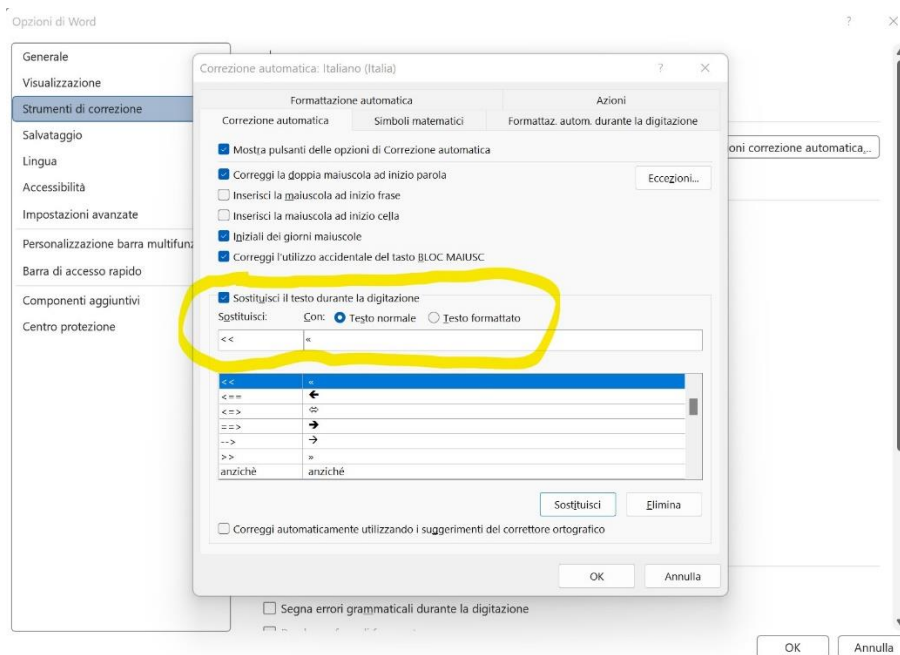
Opzioni di Word

?

Generale
Visualizzazione
Strumenti di correzione
Salvataggio
Lingua
Accessibilità
Impostazioni avanzate
Personalizzazione barra multifunz
Barra di accesso rapido
Componenti aggiuntivi
Centro protezione

oni correzione automatica,..

Correzione automatica: Italiano (Italia)

?

Formattazione automatica
Azioni
Correzione automatica
Simboli matematici
Formattaz. autom. durante la digitazione

Mostra pulsanti delle opzioni di Correzione automatica
Correggi la doppia maiuscola ad inizio parola
Eccezioni...
Inserisci la maiuscola ad inizio frase
Inserisci la maiuscola ad inizio cella
Iniziali dei giorni maiuscole
Correggi l'utilizzo accidentale del tasto BLOC MAIUSC

Sostituisci il testo durante la digitazione
Sostituisci: Con: Testo normale Testo formattato

| << | « |
|---|---|

| << | « |
|---|---|
| <== | ← |
| <=> | ⇔ |
| ==> | → |
| --> | → |
| >> | » |
| anzichè | anziché |

Sostituisci
Elimina

Correggi automaticamente utilizzando i suggerimenti del correttore ortografico

OK
Annulla

Segna errori grammaticali durante la digitazione

OK
Annulla